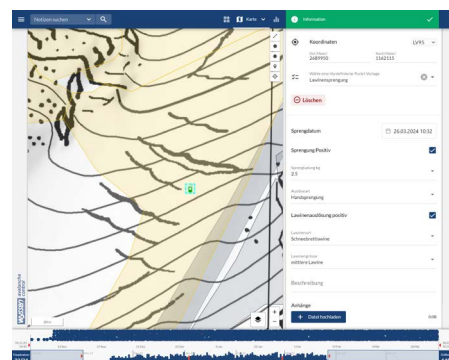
Feldbuch suchen

Karte

Information

Koordinaten

LV95

Ost (Meter)
2689950

Nord (Meter)
1182115

Wählen eine Typ definierten Punkt-Ablage
Lawinensprengung

Löschen

Sprengdatum

26.03.2024 10:32

Sprengung Positiv

Sprengladung kg
2.5

Auslösart
Handsprengung

Lawinenauslösung positiv

Lawinenart
Schneebrettlawine

Lawinengrösse
mittlere Lawine

Beschreibung

Anhänge

Datei hochladen

0/30

WSL